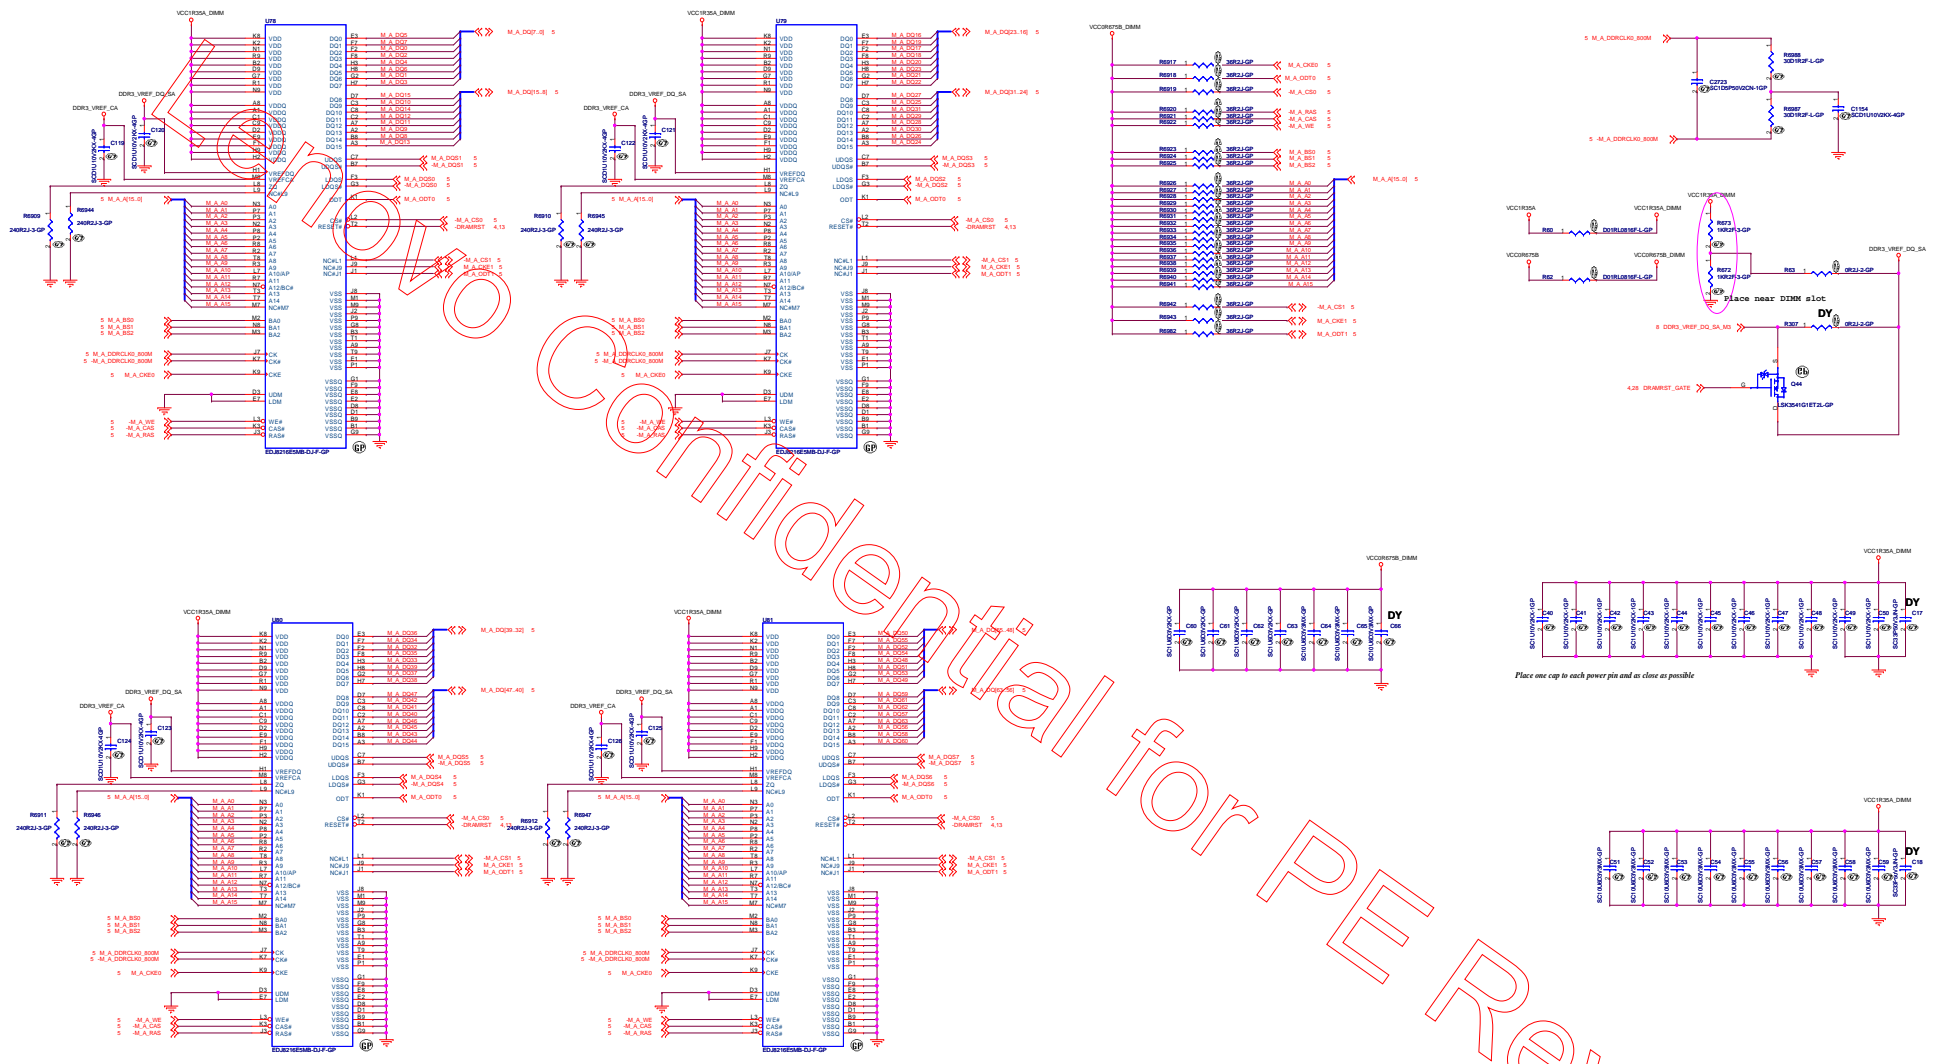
Lenovo Confidential for PE Re

VCC1R35A_DIMM
U78
M_A_DQ[7..0]
M_A_DQ[15..8]
DDR3_VREF_DQ_SA
DDR3_VREF_CA
C119
C120
R6909
240R2J-3-GP
R6944
240R2J-3-GP
M_A_A[15..0]
M_A_DQS1
-M_A_DQS1
M_A_DQS0
-M_A_DQS0
M_A_ODT0
-M_A_CS0
-DRAMRST
-M_A_CS1
M_A_CKE1
M_A_ODT1
M_A_BS0
M_A_BS1
M_A_BS2
M_A_DDRCLK0_800M
-M_A_DDRCLK0_800M
M_A_CKE0
-M_A_WE
-M_A_CAS
-M_A_RAS
EDJ8216E5MB-DJ-F-GP

VCC1R35A_DIMM
U79
M_A_DQ[23..16]
M_A_DQ[31..24]
M_A_DQS3
-M_A_DQS3
M_A_DQS2
-M_A_DQS2
M_A_ODT0
-M_A_CS0
-DRAMRST
-M_A_CS1
M_A_CKE1
M_A_ODT1
R6910
240R2J-3-GP
R6945
240R2J-3-GP
EDJ8216E5MB-DJ-F-GP

VCC0R675B_DIMM
R6917 36R2J-GP M_A_CKE0
R6918 36R2J-GP M_A_ODT0
R6919 36R2J-GP -M_A_CS0
R6920 36R2J-GP -M_A_RAS
R6921 36R2J-GP -M_A_CAS
R6922 36R2J-GP -M_A_WE
R6923 36R2J-GP M_A_BS0
R6924 36R2J-GP M_A_BS1
R6925 36R2J-GP M_A_BS2
M_A_A[15..0]
R6942 36R2J-GP -M_A_CS1
R6943 36R2J-GP M_A_CKE1
R6982 36R2J-GP M_A_ODT1

M_A_DDRCLK0_800M
R6988 30D1R2F-L-GP
C2723 SC1D5P50V2CN-1GP
R6987 30D1R2F-L-GP
C1154 SCD1U10V2KX-4GP
-M_A_DDRCLK0_800M

VCC1R35A
R60 D01R1L0816F-L-GP
VCC1R35A_DIMM
R673 1KR2F-3-GP
VCC0R675B
R62 D01R1L0816F-L-GP
VCC0R675B_DIMM
R672 1KR2F-3-GP
DDR3_VREF_DQ_SA
R63 0R2J-2-GP
Place near DIMM slot
DY
DDR3_VREF_DQ_SA_M3
R307 0R2J-2-GP
Q44
DRAMRST_GATE
LSK3541G1ET2L-GP

VCC0R675B_DIMM
C60 C61 C62 C63 C64 C65 C66
DY

VCC1R35A_DIMM
C40 C41 C42 C43 C44 C45 C46 C47 C48 C49 C50 C17
DY
Place one cap to each power pin and as close as possible

VCC1R35A_DIMM
U80
M_A_DQ[39..32]
M_A_DQ[47..40]
M_A_DQS5
-M_A_DQS5
M_A_DQS4
-M_A_DQS4
M_A_ODT0
-M_A_CS0
-DRAMRST
-M_A_CS1
M_A_CKE1
M_A_ODT1
R6911 240R2J-3-GP
R6946 240R2J-3-GP
C124 C123
EDJ8216E5MB-DJ-F-GP

VCC1R35A_DIMM
U81
M_A_DQ[55..48]
M_A_DQ[63..56]
M_A_DQS7
-M_A_DQS7
M_A_DQS6
-M_A_DQS6
M_A_ODT0
-M_A_CS0
-DRAMRST
-M_A_CS1
M_A_CKE1
M_A_ODT1
R6912 240R2J-3-GP
R6947 240R2J-3-GP
C126 C125
EDJ8216E5MB-DJ-F-GP

VCC1R35A_DIMM
C51 C52 C53 C54 C55 C56 C57 C58 C59 C18
DY